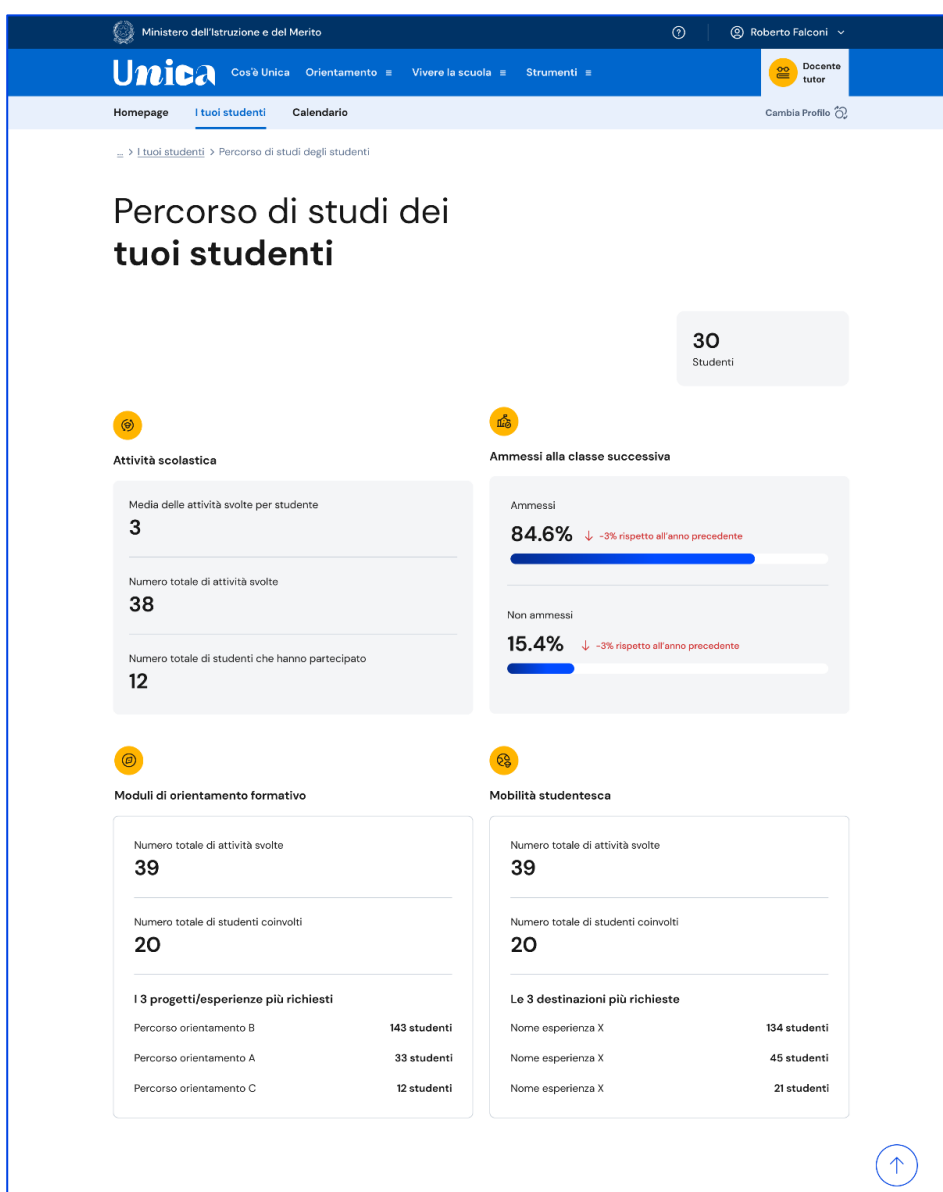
Ministero dell'Istruzione e del Merito

Roberto Falconi

Unica Cos'è Unica Orientamento Vivere la scuola Strumenti

Docente tutor

Homepage I tuoi studenti Calendario

Cambia Profilo

> I tuoi studenti > Percorso di studi degli studenti

Percorso di studi dei **tuoi studenti**

30
Studenti

Attività scolastica

Media delle attività svolte per studente
3

Numero totale di attività svolte
38

Numero totale di studenti che hanno partecipato
12

Ammessi alla classe successiva

Ammessi
84.6% -3% rispetto all'anno precedente

Non ammessi
15.4% -3% rispetto all'anno precedente

Moduli di orientamento formativo

Numero totale di attività svolte
39

Numero totale di studenti coinvolti
20

I 3 progetti/esperienze più richiesti

| | |
|---|---|
| Percorso orientamento B | 143 studenti |
| Percorso orientamento A | 33 studenti |
| Percorso orientamento C | 12 studenti |

Mobilità studentesca

Numero totale di attività svolte
39

Numero totale di studenti coinvolti
20

Le 3 destinazioni più richieste

| | |
|---|---|
| Nome esperienza X | 134 studenti |
| Nome esperienza X | 45 studenti |
| Nome esperienza X | 21 studenti |